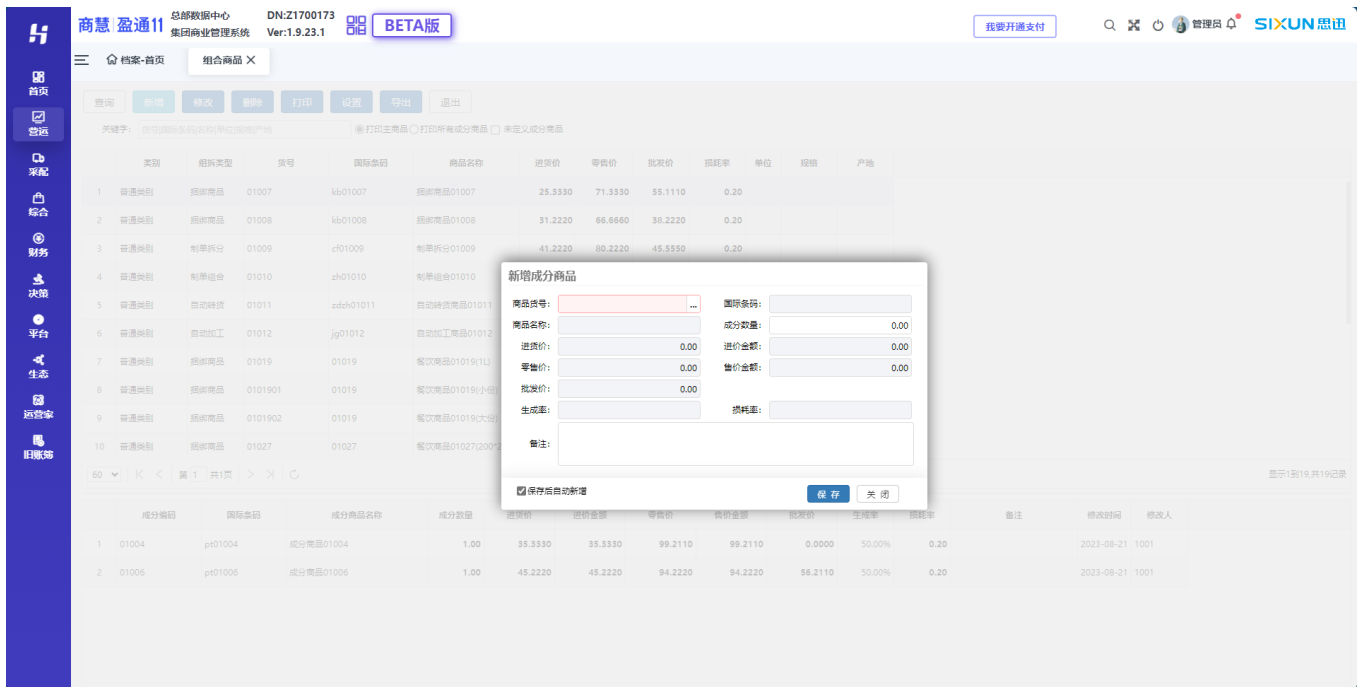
商慧 盈通11 总部数据中心 集团商业管理系统 DN:Z1700173 Ver:1.9.23.1 BETA版

我要开通支付 管理员 SIXUN思迅

首页
营运
采配
综合
财务
决策
平台
生态
运营家
旧账簿

档案-首页 组合商品

查询 新增 修改 删除 打印 设置 导出 退出

关键字: ◉打印主商品 ○打印所有成分商品 □未定义成分商品

| | 类别 | 组拆类型 | 货号 | 国际条码 | 商品名称 | 进货价 | 零售价 | 批发价 | 损耗率 | 单位 | 规格 | 产地 |
|---|---|---|---|---|---|---|---|---|---|---|---|---|
| 1 | 普通类别 | 捆绑商品 | 01007 | kb01007 | 捆绑商品01007 | 25.3330 | 71.3330 | 55.1110 | 0.20 | | | |
| 2 | 普通类别 | 捆绑商品 | 01008 | kb01008 | 捆绑商品01008 | 31.2220 | 66.6660 | 38.2220 | 0.20 | | | |
| 3 | 普通类别 | 制单拆分 | 01009 | cf01009 | 制单拆分01009 | 41.2220 | 80.2220 | 45.5550 | 0.20 | | | |
| 4 | 普通类别 | 制单组合 | 01010 | zh01010 | 制单组合01010 | | | | | | | |
| 5 | 普通类别 | 自动转货 | 01011 | zdzh01011 | 自动转货商品01011 | | | | | | | |
| 6 | 普通类别 | 自动加工 | 01012 | jg01012 | 自动加工商品01012 | | | | | | | |
| 7 | 普通类别 | 捆绑商品 | 01019 | 01019 | 餐饮商品01019(1L) | | | | | | | |
| 8 | 普通类别 | 捆绑商品 | 0101901 | 01019 | 餐饮商品01019(小份 | | | | | | | |
| 9 | 普通类别 | 捆绑商品 | 0101902 | 01019 | 餐饮商品01019(大份 | | | | | | | |
| 10 | 普通类别 | 捆绑商品 | 01027 | 01027 | 餐饮商品01027(200*2 | | | | | | | |

60 第 1 共1页
显示1到19,共19记录

| | 成分编码 | 国际条码 | 成分商品名称 | 成分数量 | 进货价 | 进价金额 | 零售价 | 售价金额 | 批发价 | 生成率 | 损耗率 | 备注 | 修改时间 | 修改人 |
|---|---|---|---|---|---|---|---|---|---|---|---|---|---|---|
| 1 | 01004 | pt01004 | 成分商品01004 | 1.00 | 35.3330 | 35.3330 | 99.2110 | 99.2110 | 0.0000 | 50.00% | 0.20 | | 2023-08-21 | 1001 |
| 2 | 01006 | pt01006 | 成分商品01006 | 1.00 | 45.2220 | 45.2220 | 94.2220 | 94.2220 | 56.2110 | 50.00% | 0.20 | | 2023-08-21 | 1001 |

新增成分商品
商品货号: ...
国际条码:
商品名称:
成分数量: 0.00
进货价: 0.00
进价金额: 0.00
零售价: 0.00
售价金额: 0.00
批发价: 0.00
生成率:
损耗率:
备注:
☑保存后自动新增
保 存 关 闭